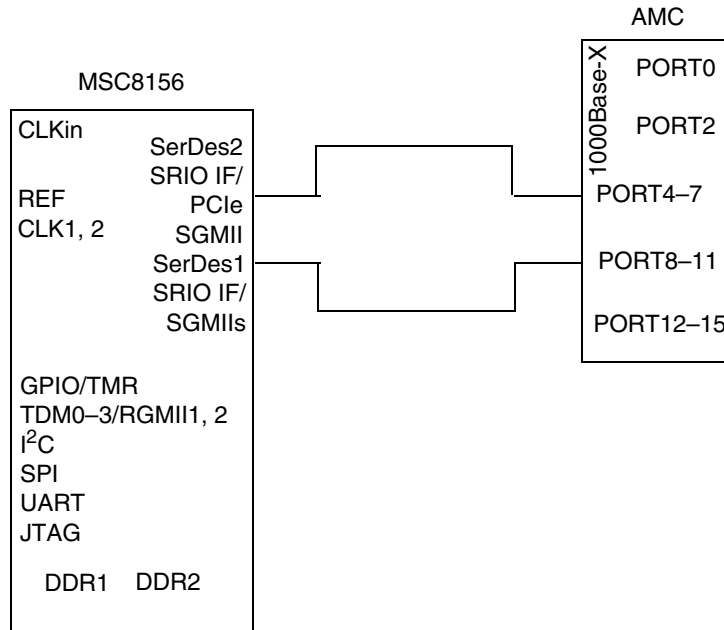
AMC

MSC8156

CLKin

SerDes2
SRIO IF/
PCIe
SGMII

REF
CLK1, 2

SerDes1
SRIO IF/
SGMIIs

1000Base-X

PORT0

PORT2

PORT4–7

PORT8–11

PORT12–15

GPIO/TMR
TDM0–3/RGMII1, 2
$I^2C$
SPI
UART
JTAG

DDR1 DDR2